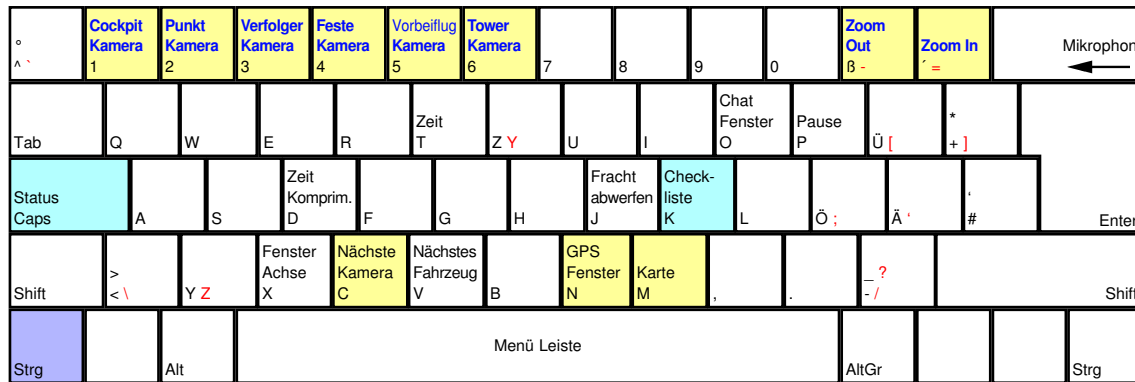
°
^ `

Cockpit Kamera
1

Punkt Kamera
2

Verfolger Kamera
3

Feste Kamera
4

Vorbeiflug Kamera
5

Tower Kamera
6

7

8

9

0

Zoom Out
ß -

Zoom In
´ =

Mikrophon

Tab

Q

W

E

R

Zeit
T

Z Y

U

I

Chat Fenster
O

Pause
P

Ü [

*
+ ]

Status Caps

A

S

Zeit Komprim.
D

F

G

H

Fracht abwerfen
J

Check-liste
K

L

Ö ;

Ä '

'
#

Enter

Shift

>
< \

Y Z

Fenster Achse
X

Nächste Kamera
C

Nächstes Fahrzeug
V

B

GPS Fenster
N

Karte
M

,

.

_ ?
- /

Shift

Strg

Alt

Menü Leiste

AltGr

Strg